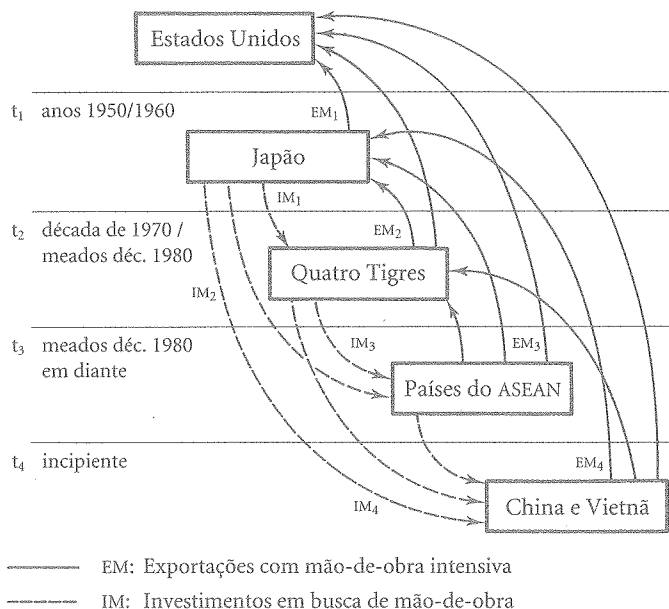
Estados Unidos

$t_1$ anos 1950/1960

$EM_1$

Japão

$IM_1$

$t_2$ década de 1970 / meados déc. 1980

$EM_2$

Quatro Tigres

$IM_2$

$t_3$ meados déc. 1980 em diante

$IM_3$

$EM_3$

Países do ASEAN

$t_4$ incipiente

$EM_4$

$IM_4$

China e Vietnã

EM: Exportações com mão-de-obra intensiva

IM: Investimentos em busca de mão-de-obra